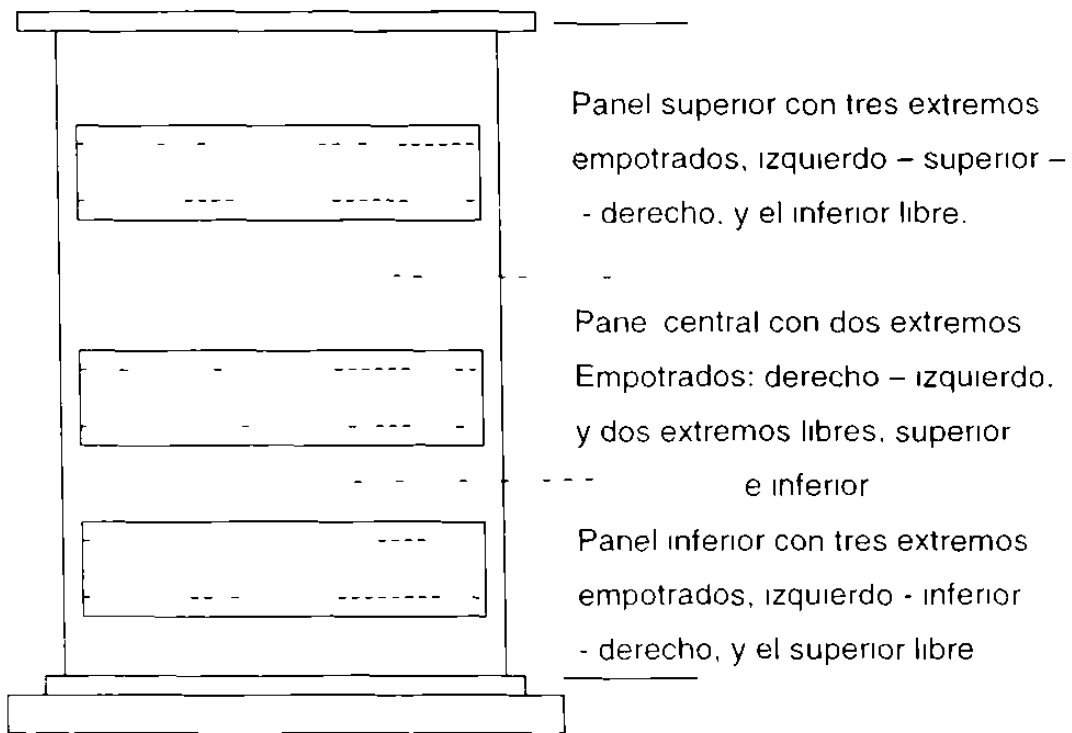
Panel superior con tres extremos empotrados, izquierdo – superior – - derecho, y el inferior libre.

Pane central con dos extremos Empotrados: derecho – izquierdo, y dos extremos libres, superior e inferior

Panel inferior con tres extremos empotrados, izquierdo - inferior - derecho, y el superior libre